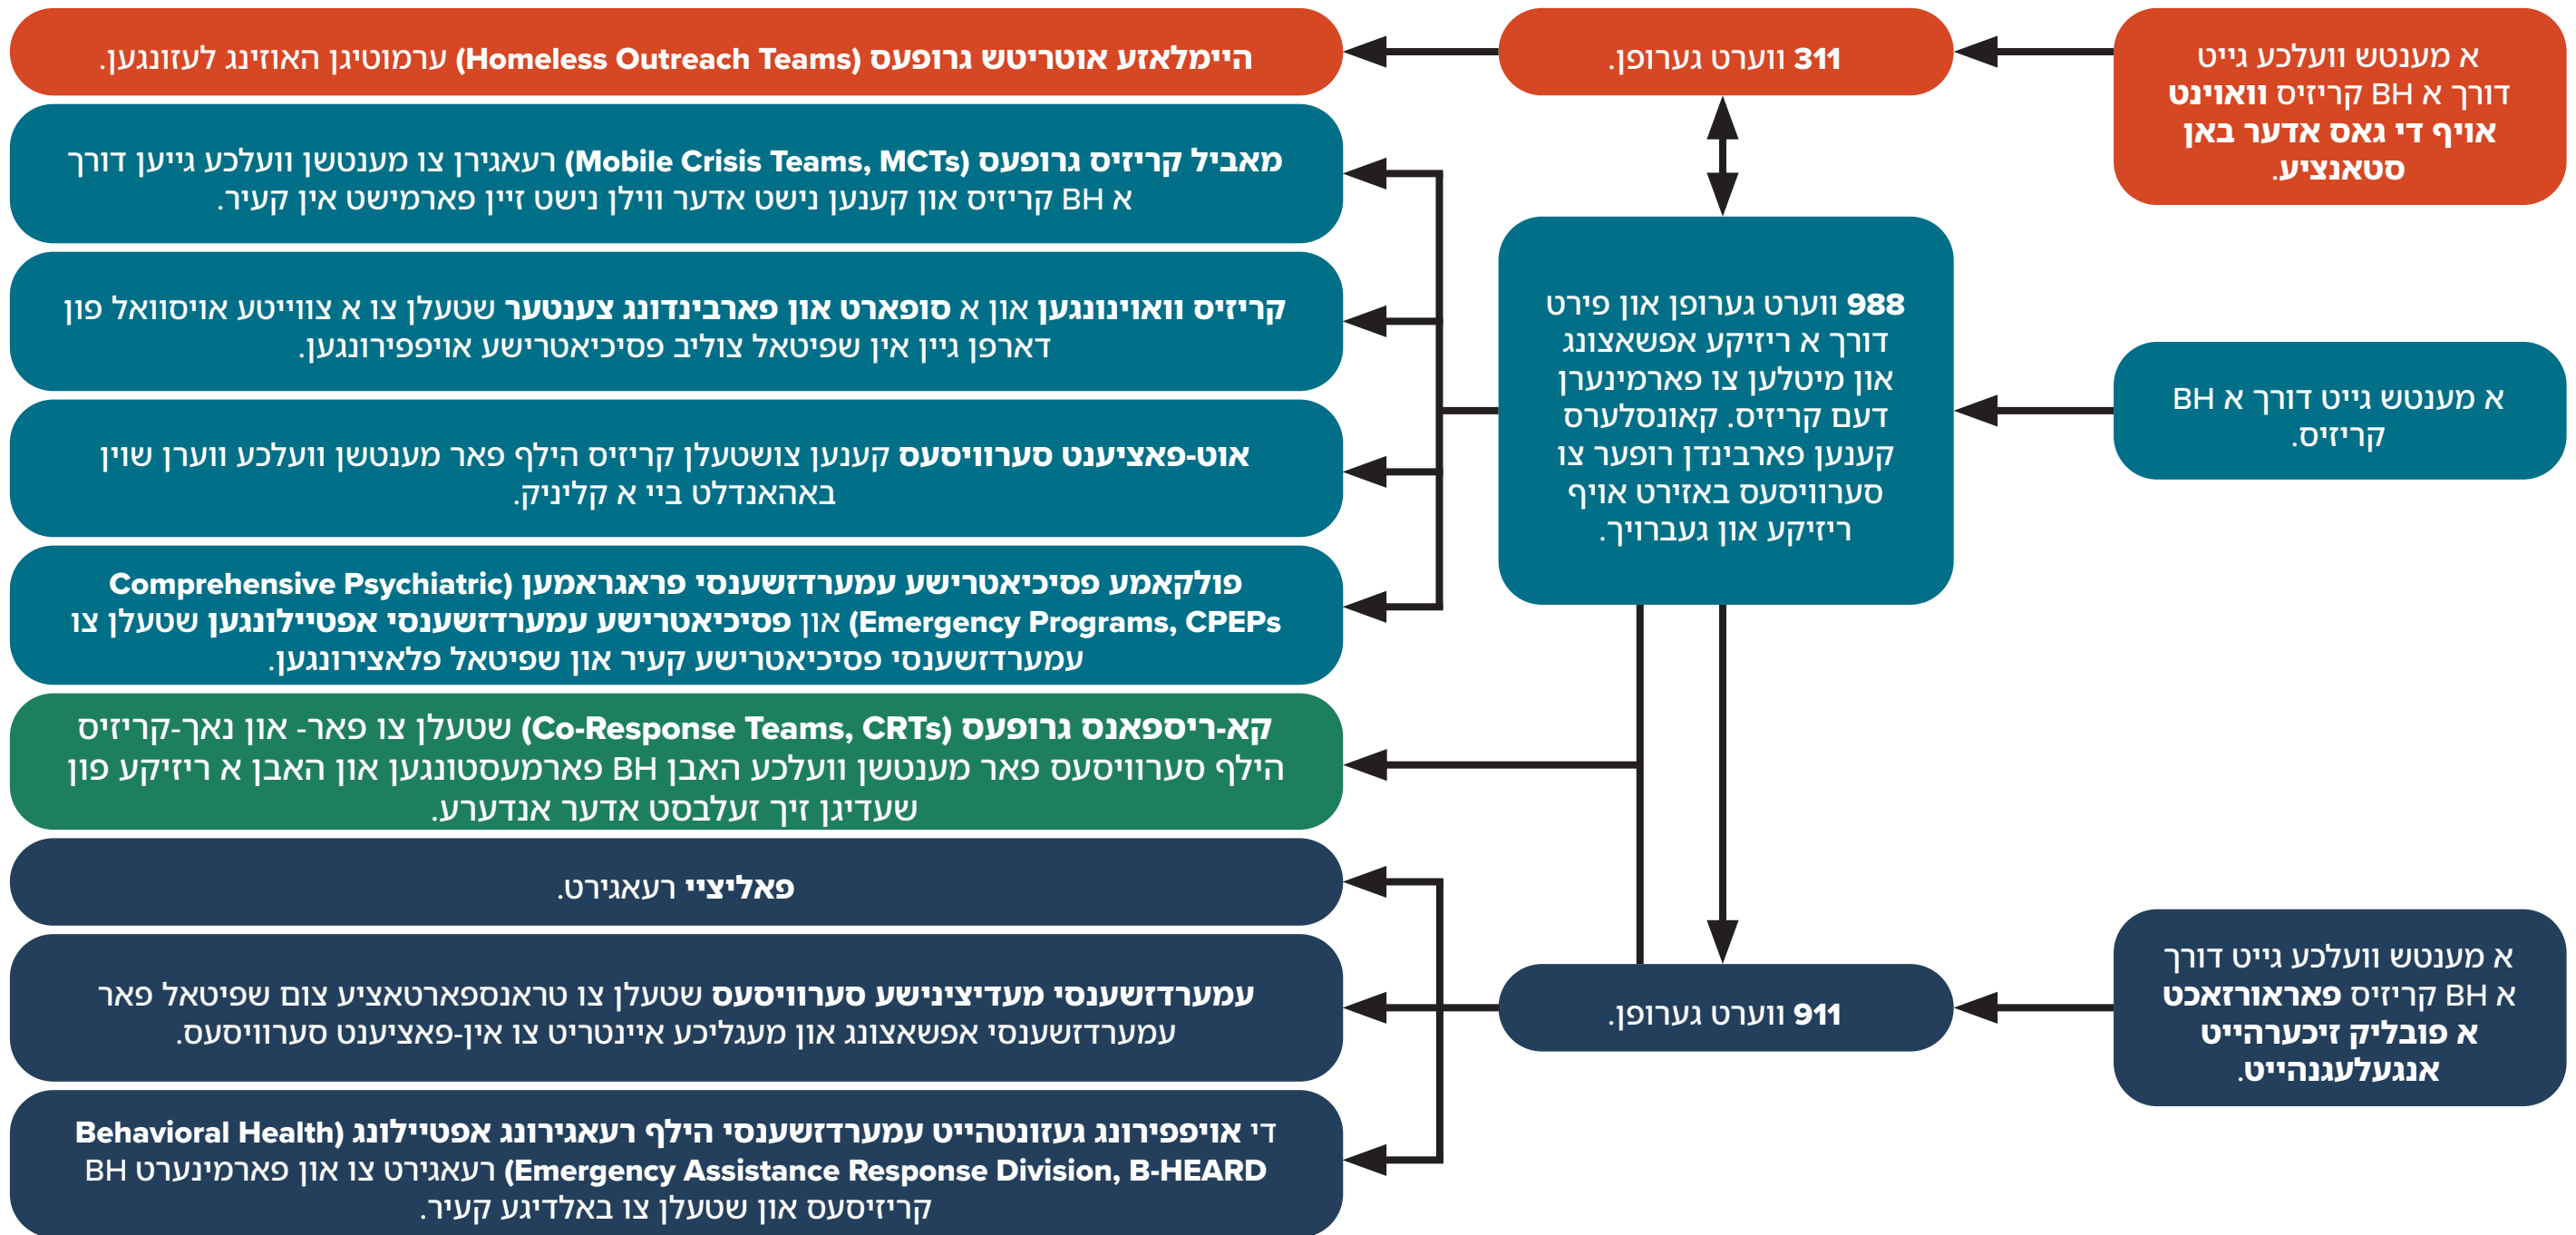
א מענטש וועלכע גייט דורך א BH קריזיס וואוינט אויף די גאס אדער באן סטאנציע.

311 ווערט גערופן.

היימלאזע אוטריטש גרופעס (Homeless Outreach Teams) ערמוטיגן האוזינג לעזונגען.

א מענטש גייט דורך א BH קריזיס.

988 ווערט גערופן און פירט דורך א ריזיקע אפשאצונג און מיטלען צו פארמינערן דעם קריזיס. קאונסלערס קענען פארבינדן רופער צו סערוויסעס באזירט אויף ריזיקע און געברויך.

מאביל קריזיס גרופעס (Mobile Crisis Teams, MCTs) רעאגירן צו מענטשן וועלכע גייען דורך א BH קריזיס און קענען נישט אדער ווילן נישט זיין פארמישט אין קעיר.

קריזיס וואוינונגען און א סופארט און פארבינדונג צענטער שטעלן צו א צווייטע אויסוואל פון דארפן גיין אין שפיטאל צוליב פסיכיאטרישע אויפפירונגען.

אוט-פאציענט סערוויסעס קענען צושטעלן קריזיס הילף פאר מענטשן וועלכע ווערן שוין באהאנדלט ביי א קליניק.

פולקאמע פסיכיאטרישע עמערדזשענסי פראגראמען (Comprehensive Psychiatric Emergency Programs, CPEPs) און פסיכיאטרישע עמערדזשענסי אפטיילונגען שטעלן צו עמערדזשענסי פסיכיאטרישע קעיר און שפיטאל פלאצירונגען.

קא-ריספאנס גרופעס (Co-Response Teams, CRTs) שטעלן צו פאר- און נאך-קריזיס הילף סערוויסעס פאר מענטשן וועלכע האבן BH פארמעסטונגען און האבן א ריזיקע פון שעדיגן זיך זעלבסט אדער אנדערע.

פאליצייי רעאגירט.

עמערדזשענסי מעדיצינישע סערוויסעס שטעלן צו טראנספארטאציע צום שפיטאל פאר עמערדזשענסי אפשאצונג און מעגליכע איינטריט צו אין-פאציענט סערוויסעס.

די אויפפירונג געזונטהייט עמערדזשענסי הילף רעאגירונג אפטיילונג (Behavioral Health Emergency Assistance Response Division, B-HEARD) רעאגירט צו און פארמינערט BH קריזיסעס און שטעלן צו באלדיגע קעיר.

911 ווערט גערופן.

א מענטש וועלכע גייט דורך א BH קריזיס פאראורזאכט א פובליק זיכערהייט אנגעלעגנהייט.